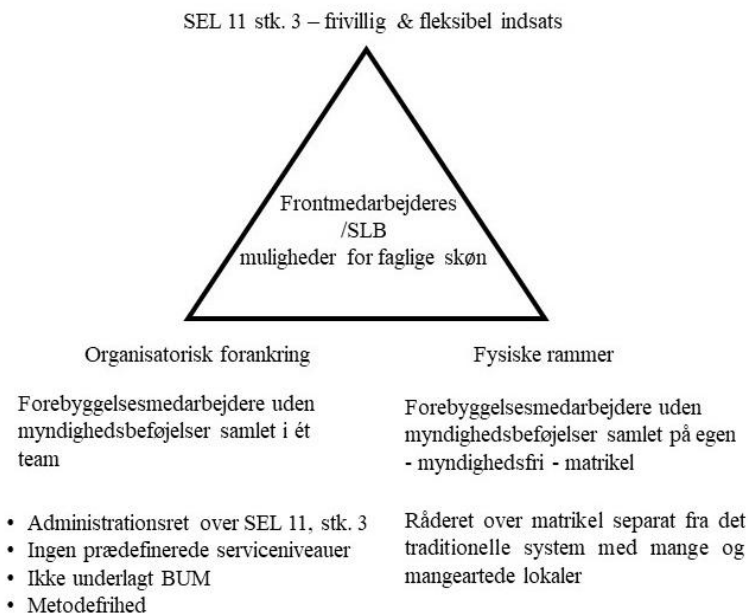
SEL 11 stk. 3 – frivillig & fleksibel indsats

Frontmedarbejderes /SLB muligheder for faglige skøn

Organisatorisk forankring

Forebyggelsesmedarbejdere uden myndighedsbeføjelser samlet i ét team

- Administrationsret over SEL 11, stk. 3
- Ingen prædefinerede serviceniveauer
- Ikke underlagt BUM
- Metodefrihed

Fysiske rammer

Forebyggelsesmedarbejdere uden myndighedsbeføjelser samlet på egen - myndighedsfri - matrikel

Råderet over matrikel separat fra det traditionelle system med mange og mangeartede lokaler